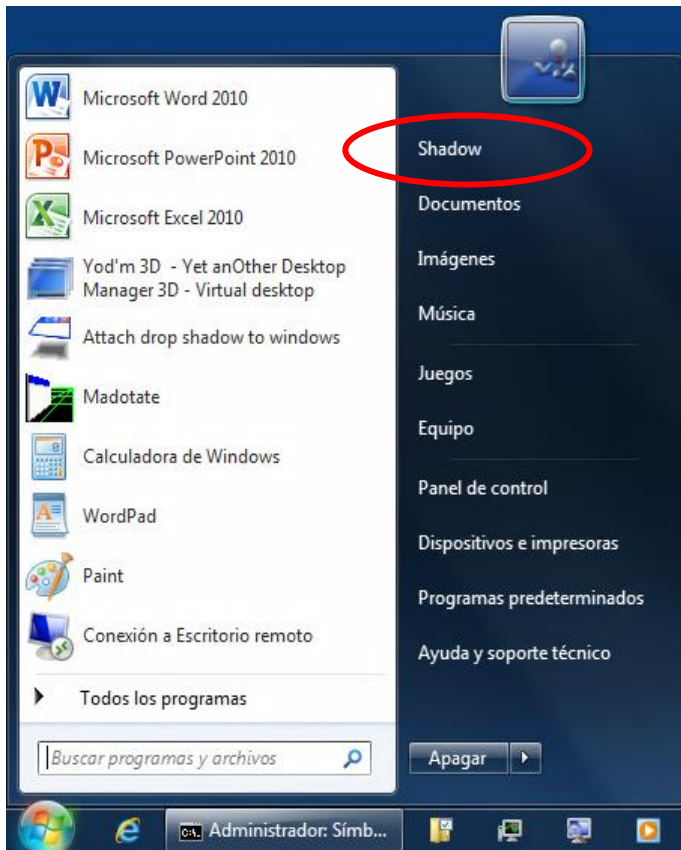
Microsoft Word 2010
Microsoft PowerPoint 2010
Microsoft Excel 2010
Yod'm 3D - Yet anOther Desktop Manager 3D - Virtual desktop
Attach drop shadow to windows
Madotate
Calculadora de Windows
WordPad
Paint
Conexión a Escritorio remoto
Todos los programas
Buscar programas y archivos

Shadow
Documentos
Imágenes
Música
Juegos
Equipo
Panel de control
Dispositivos e impresoras
Programas predeterminados
Ayuda y soporte técnico
Apagar

Administrador: Símb